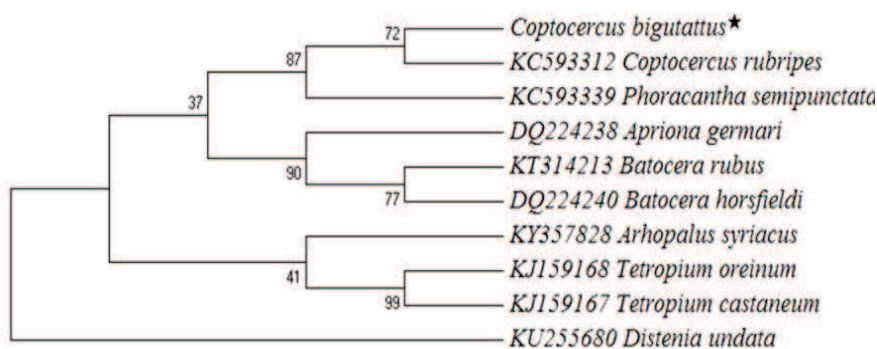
72
Coptocercus bigutattus★
87
KC593312 Coptocercus rubripes
37
KC593339 Phoracantha semipunctata
DQ224238 Apriona germari
90
KT314213 Batocera rubus
77
DQ224240 Batocera horsfieldi
KY357828 Arhopalus syriacus
41
KJ159168 Tetropium oreinum
99
KJ159167 Tetropium castaneum
KU255680 Distenia undata